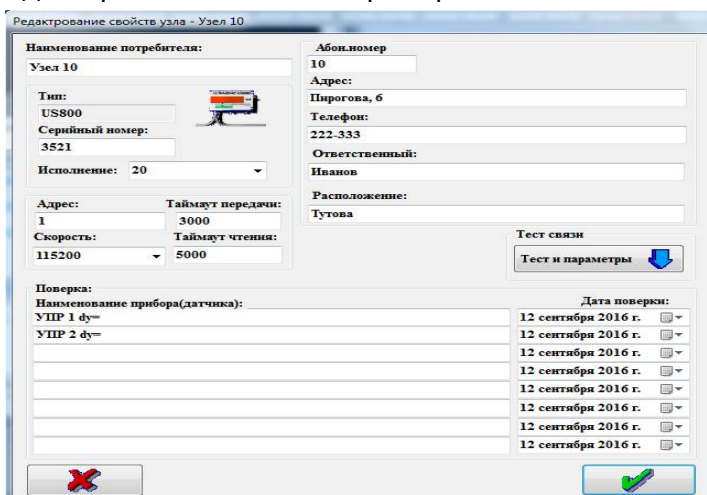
Редактрование свойств узла - Узел 10

Наименование потребителя:
Узел 10

Тип:
US800
Серийный номер:
3521
Исполнение: 20

Абон.номер
10
Адрес:
Пирогова, 6
Телефон:
222-333
Ответственный:
Иванов
Расположение:
Тутова

Адрес:
1
Таймаут передачи:
3000
Скорость:
115200
Таймаут чтения:
5000

Тест связи
Тест и параметры

Поверка:
Наименование прибора(датчика):
Дата поверки:

| | |
|---|---|
| УПР 1 dy= | 12 сентября 2016 г. |
| УПР 2 dy= | 12 сентября 2016 г. |
| | 12 сентября 2016 г. |
| | 12 сентября 2016 г. |
| | 12 сентября 2016 г. |
| | 12 сентября 2016 г. |
| | 12 сентября 2016 г. |
| | 12 сентября 2016 г. |